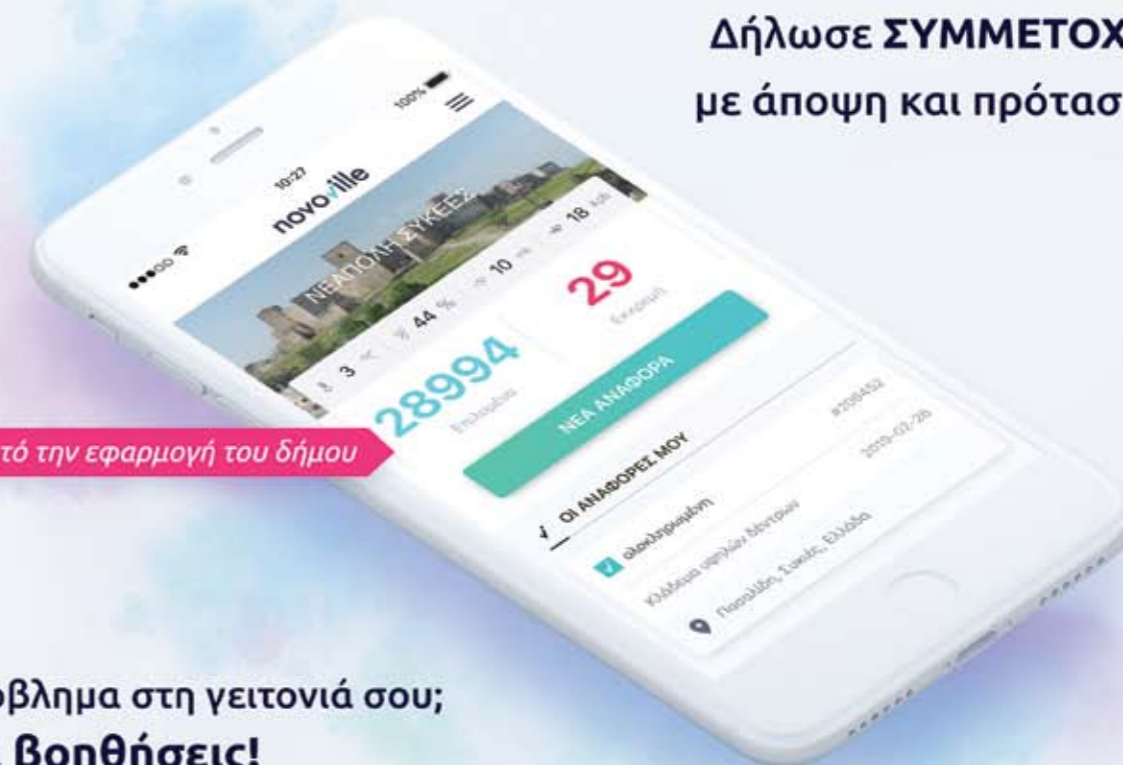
Δήλωσε ΣΥΜΜΕΤΟΧ

με άποψη και πρότασ

τό την εφαρμογή του δήμου

10:27

100%

novoville

ΝΕΑΠΟΛΗ ΣΥΚΕΩΝ

3

44 %

10

18

28994

Επιλυμένα

29

Εκκρεμή

ΝΕΑ ΑΝΑΦΟΡΑ

ΟΙ ΑΝΑΦΟΡΕΣ ΜΟΥ

ολοκληρωμένη

#206452

Κλάδεμα υψηλών δέντρων

2019-02-26

Παπαδάκη, Συκιές, Ελλάδα

βλημα στη γειτονιά σου;

βοηθήσεις!